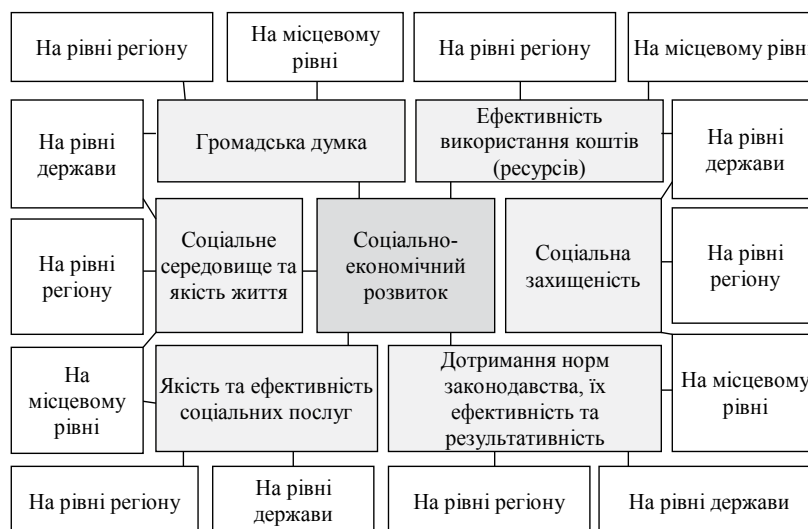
На рівні регіону

На місцевому рівні

На рівні регіону

На місцевому рівн

На рівні держави

Громадська думка

Ефективність використання коштів (ресурсів)

На рівні держави

На рівні регіону

Соціальне середовище та якість життя

Соціально-економічний розвиток

Соціальна захищеність

На рівні регіону

На місцевому рівні

Якість та ефективність соціальних послуг

Дотримання норм законодавства, їх ефективність та результативність

На місцевому рівні

На рівні регіону

На рівні держави

На рівні регіону

На рівні держави